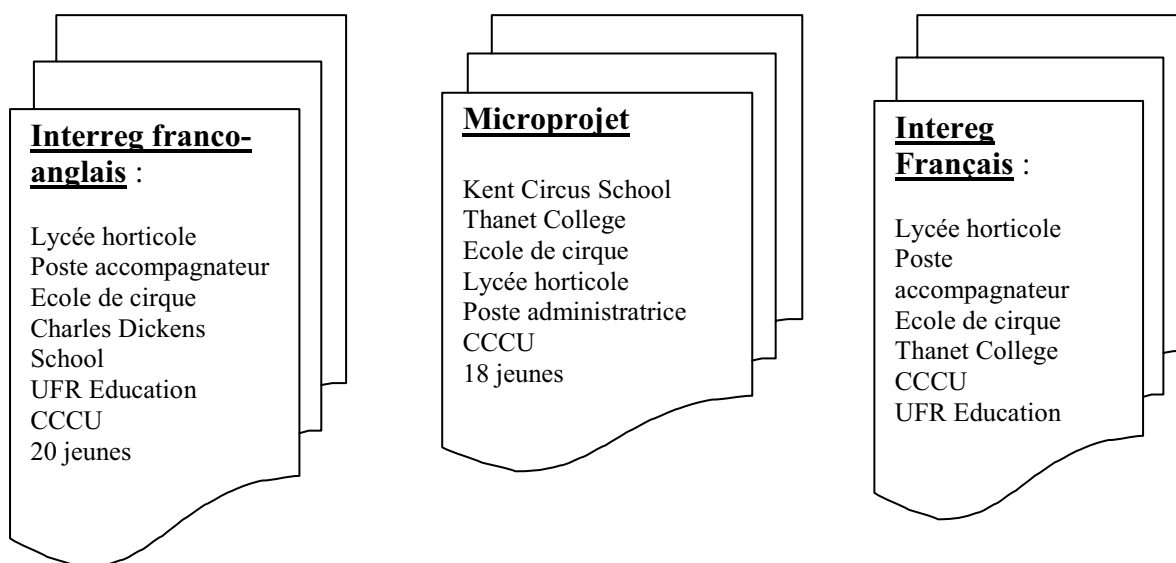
Interreg franco-anglais :

Lycée horticole
Poste accompagnateur
Ecole de cirque
Charles Dickens School
UFR Education
CCCU
20 jeunes

Microprojet

Kent Circus School
Thanet College
Ecole de cirque
Lycée horticole
Poste administratrice
CCCU
18 jeunes

Intereg Français :

Lycée horticole
Poste accompagnateur
Ecole de cirque
Thanet College
CCCU
UFR Education